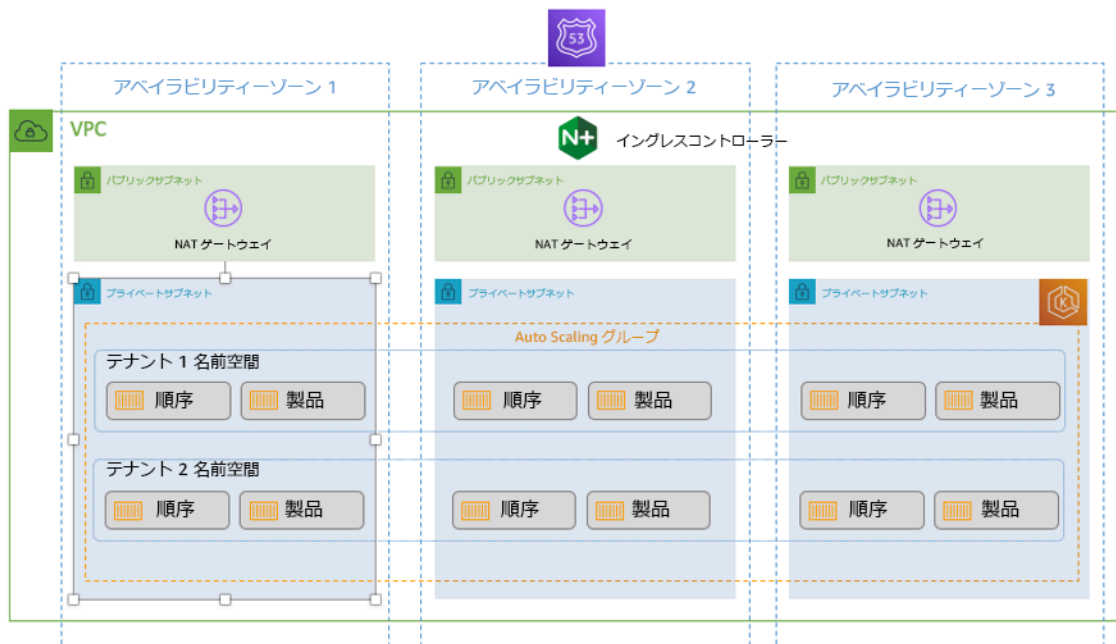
53

アベイラビリティーゾーン 1

アベイラビリティーゾーン 2

アベイラビリティーゾーン 3

VPC

N+ イングレスコントローラー

パブリックサブネット

NAT ゲートウェイ

パブリックサブネット

NAT ゲートウェイ

パブリックサブネット

NAT ゲートウェイ

プライベートサブネット

プライベートサブネット

プライベートサブネット

K

Auto Scaling グループ

テナント 1 名前空間

順序

製品

順序

製品

順序

製品

テナント 2 名前空間

順序

製品

順序

製品

順序

製品